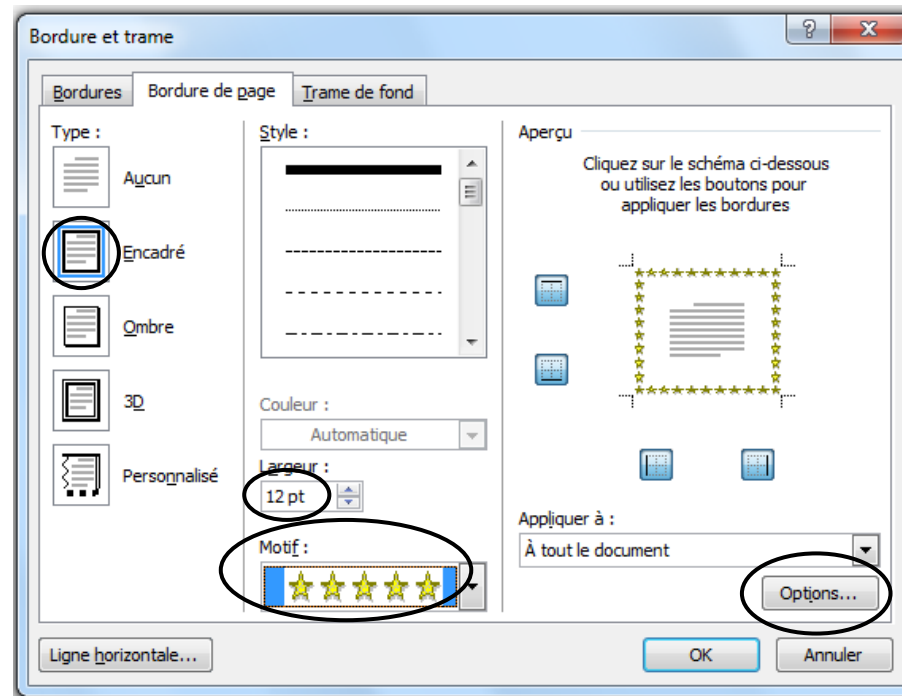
Bordure et trame

?

X

Bordures

Bordure de page

Trame de fond

Type :

Aucun

Encadré

Ombre

3D

Personnalisé

Style :

Couleur :

Automatique

Largeur :

12 pt

Motif :

Aperçu

Cliquez sur le schéma ci-dessous ou utilisez les boutons pour appliquer les bordures

Appliquer à :

À tout le document

Options...

Ligne horizontale...

OK

Annuler